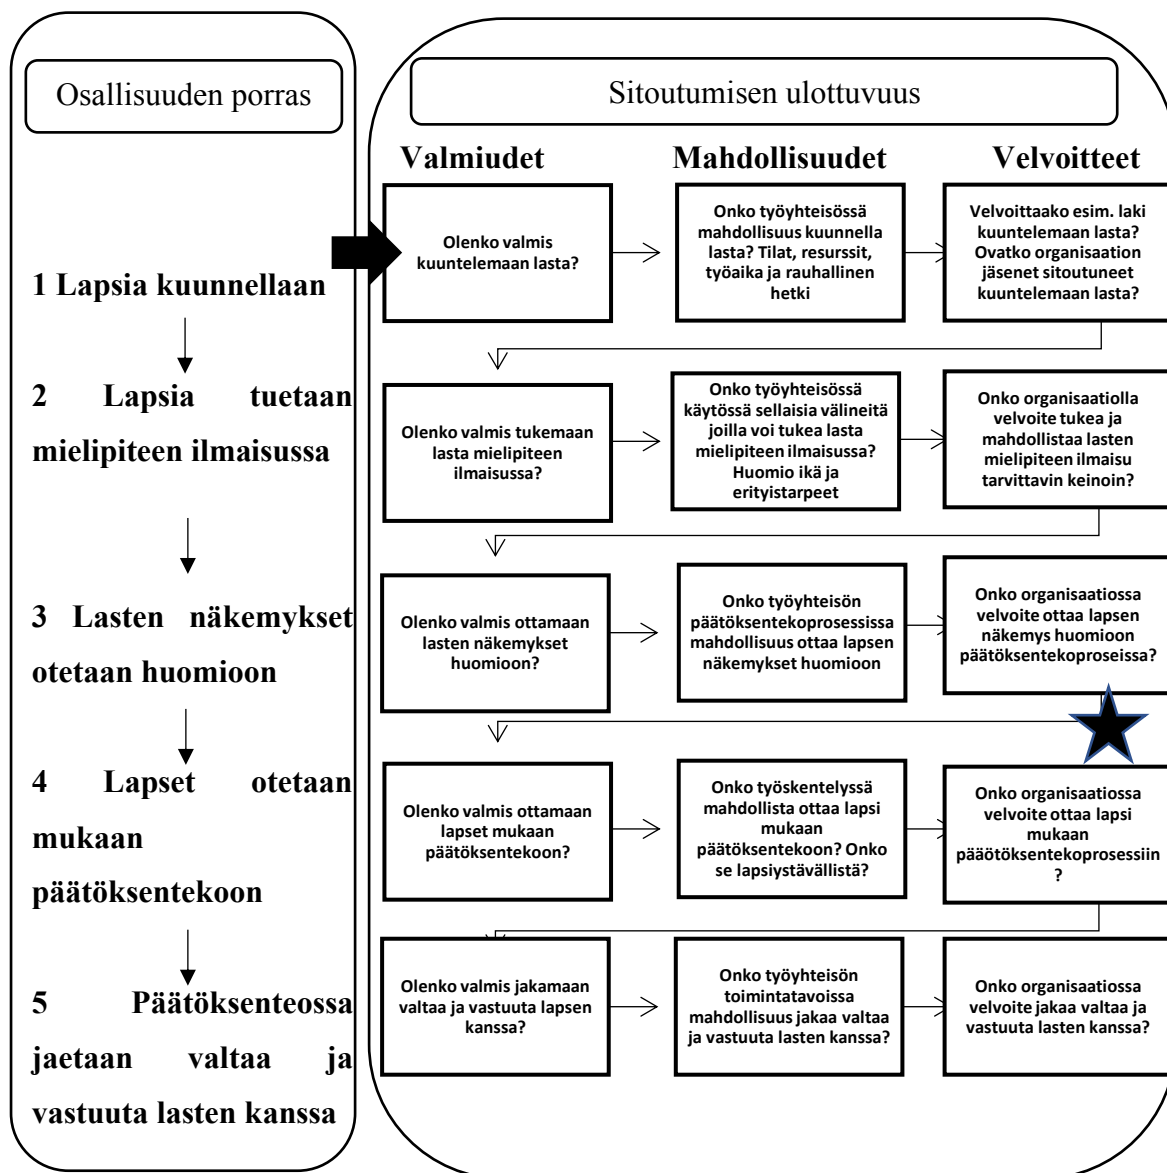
Osallisuuden porras

1 Lapsia kuunnellaan

2 Lapsia tuetaan mielipiteen ilmaisussa

3 Lasten näkemykset otetaan huomioon

4 Lapset otetaan mukaan päätöksentekoon

5 Päätöksenteossa jaetaan valtaa ja vastuuta lasten kanssa

Sitoutumisen ulottuvuus

Valmiudet

Mahdollisuudet

Velvoitteet

Olenko valmis kuuntelemaan lasta?

Onko työyhteisössä mahdollisuus kuunnella lasta? Tilat, resurssit, työaika ja rauhallinen hetki

Velvoittaako esim. laki kuuntelemaan lasta? Ovatko organisaation jäsenet sitoutuneet kuuntelemaan lasta?

Olenko valmis tukemaan lasta mielipiteen ilmaisussa?

Onko työyhteisössä käytössä sellaisia välineitä joilla voi tukea lasta mielipiteen ilmaisussa? Huomio ikä ja erityistarpeet

Onko organisaatiolla velvoite tukea ja mahdollistaa lasten mielipiteen ilmaisu tarvittavin keinoin?

Olenko valmis ottamaan lasten näkemykset huomioon?

Onko työyhteisön päätöksentekoprosessissa mahdollisuus ottaa lapsen näkemykset huomioon

Onko organisaatiossa velvoite ottaa lapsen näkemys huomioon päätöksentekoproseissa?

Olenko valmis ottamaan lapset mukaan päätöksentekoon?

Onko työskentelyssä mahdollista ottaa lapsi mukaan päätöksentekoon? Onko se lapsiystävällistä?

Onko organisaatiossa velvoite ottaa lapsi mukaan päätöksentekoprosessiin ?

Olenko valmis jakamaan valtaa ja vastuuta lapsen kanssa?

Onko työyhteisön toimintatavoissa mahdollisuus jakaa valtaa ja vastuuta lasten kanssa?

Onko organisaatiossa velvoite jakaa valtaa ja vastuuta lasten kanssa?